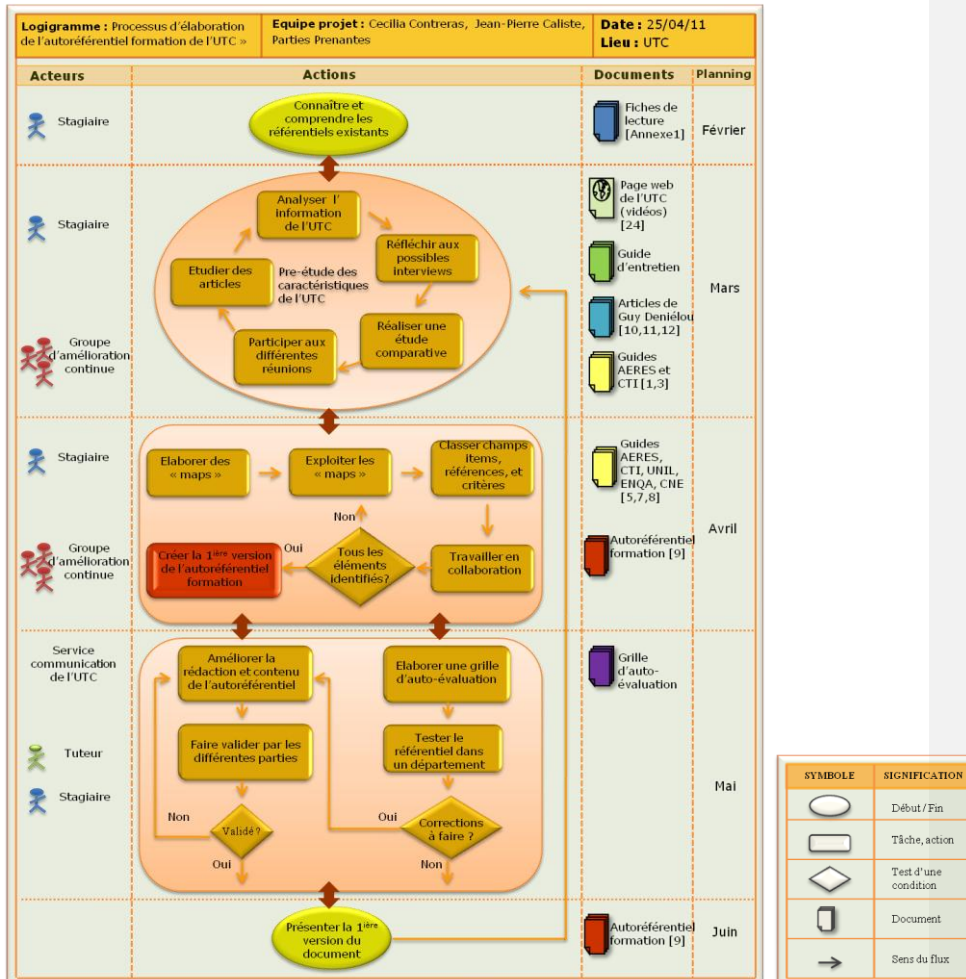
**Logigramme :** Processus d'élaboration de l'autoréférentiel formation de l'UTC »

**Equipe projet :** Cecilia Contreras, Jean-Pierre Caliste, Parties Prenantes

**Date :** 25/04/11
**Lieu :** UTC

| Acteurs | Actions | Documents | Planning |
|---|---|---|---|

Stagiaire

Connaître et comprendre les référentiels existants

Fiches de lecture [Annexe1]

Février

Stagiaire

Groupe d'amélioration continue

Analyser l' information de l'UTC

Réfléchir aux possibles interviews

Réaliser une étude comparative

Participer aux différentes réunions

Etudier des articles

Pre-étude des caractéristiques de l'UTC

Page web de l'UTC (vidéos) [24]

Guide d'entretien

Articles de Guy Deniélou [10,11,12]

Guides AERES et CTI [1,3]

Mars

Stagiaire

Groupe d'amélioration continue

Elaborer des « maps »

Exploiter les « maps »

Classer champs items, références, et critères

Travailler en collaboration

Tous les éléments identifiés?

Non

Oui

Créer la 1ière version de l'autoréférentiel formation

Guides AERES, CTI, UNIL, ENQA, CNE [5,7,8]

Autoréférentiel formation [9]

Avril

Service communication de l'UTC

Tuteur

Stagiaire

Améliorer la rédaction et contenu de l'autoréférentiel

Faire valider par les différentes parties

Validé ?

Non

Oui

Elaborer une grille d'auto-évaluation

Tester le référentiel dans un département

Corrections à faire ?

Oui

Non

Grille d'auto-évaluation

Mai

Présenter la 1ière version du document

Autoréférentiel formation [9]

Juin

| SYMBOLE | SIGNIFICATION |
|---|---|
| | Début / Fin |
| | Tâche, action |
| | Test d'une condition |
| | Document |
| $\rightarrow$ | Sens du flux |